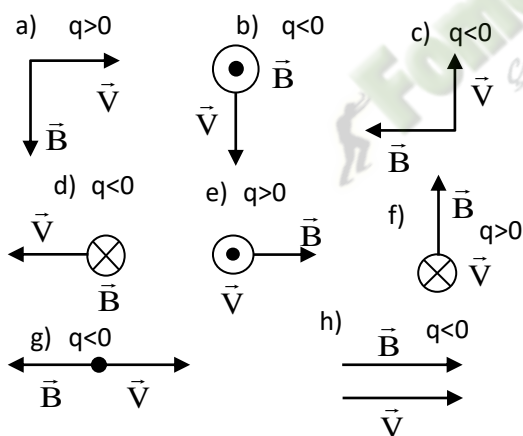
a) q>0
$\vec{V}$
$\vec{B}$

b) q<0
$\vec{B}$
$\vec{V}$

c) q<0
$\vec{V}$
$\vec{B}$

d) q<0
$\vec{V}$
$\vec{B}$

e) q>0
$\vec{B}$
$\vec{V}$

f)
$\vec{B}$
q>0
$\vec{V}$

g) q<0
$\vec{B}$ $\vec{V}$

h)
$\vec{B}$ q<0
$\vec{V}$